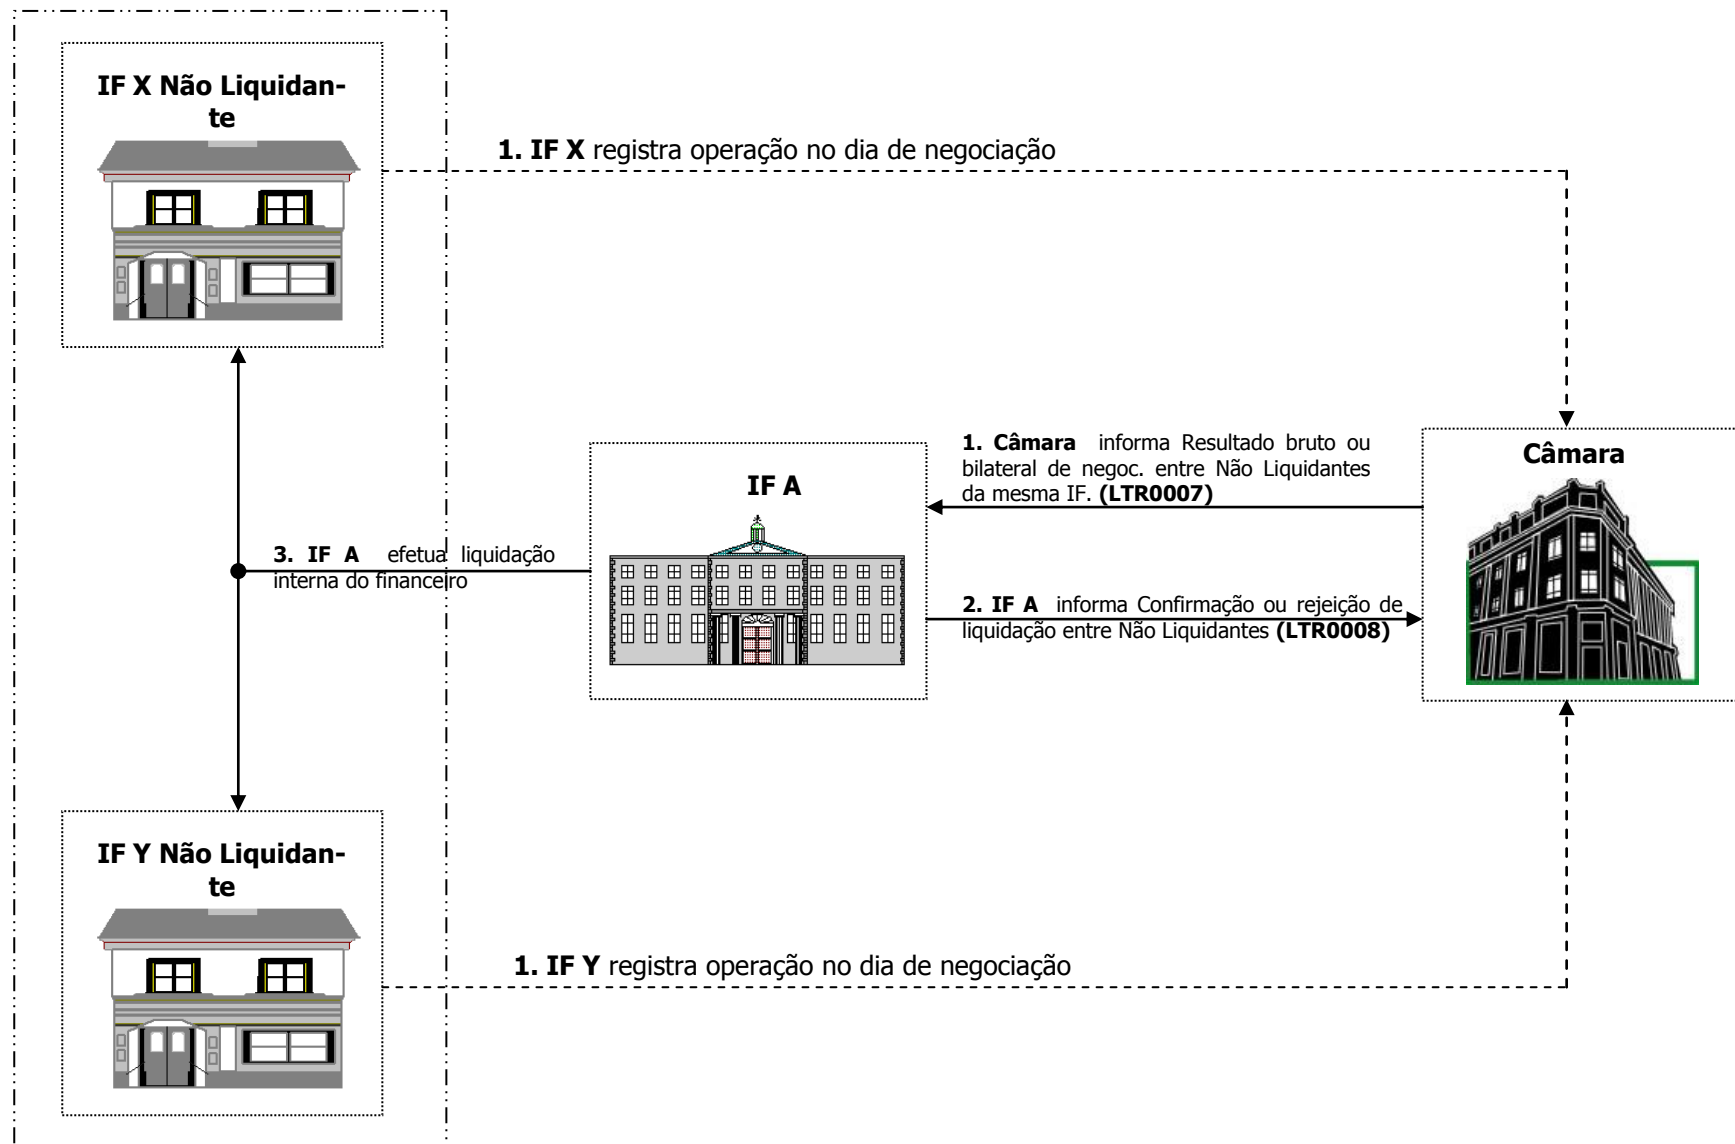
IF X Não Liquidante

1. IF X registra operação no dia de negociação

1. Câmara informa Resultado bruto ou bilateral de negoc. entre Não Liquidantes da mesma IF. (LTR0007)

Câmara

IF A

3. IF A efetua liquidação interna do financeiro

2. IF A informa Confirmação ou rejeição de liquidação entre Não Liquidantes (LTR0008)

IF Y Não Liquidante

1. IF Y registra operação no dia de negociação